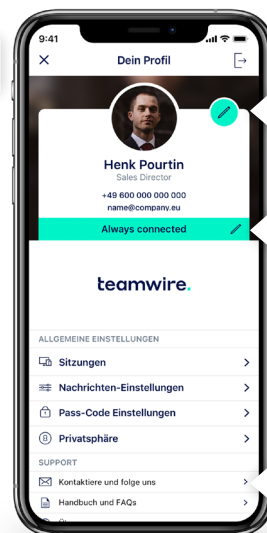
9:41

Dein Profil

Henk Pourtin
Sales Director
+49 600 000 000 000
name@company.eu

Always connected

teamwire.

ALLGEMEINE EINSTELLUNGEN

Sitzungen

Nachrichten-Einstellungen

Pass-Code Einstellungen

Privatsphäre

SUPPORT

Kontaktiere und folge uns

Handbuch und FAQs